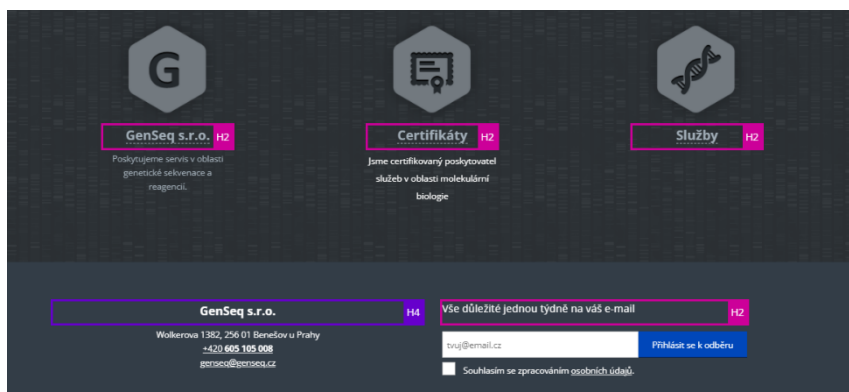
G

GenSeq s.r.o. H2

Poskytujeme servis v oblasti genetické sekvenace a reagencií.

Certifikáty H2

Jsme certifikovaný poskytovatel služeb v oblasti molekulární biologie

Služby H2

GenSeq s.r.o. H4

Wolkerova 1382, 256 01 Benešov u Prahy

+420 605 105 008

genseq@genseq.cz

Vše důležité jednou týdně na váš e-mail H2

tvuj@email.cz

Přihlásit se k odběru

Souhlasím se zpracováním osobních údajů.